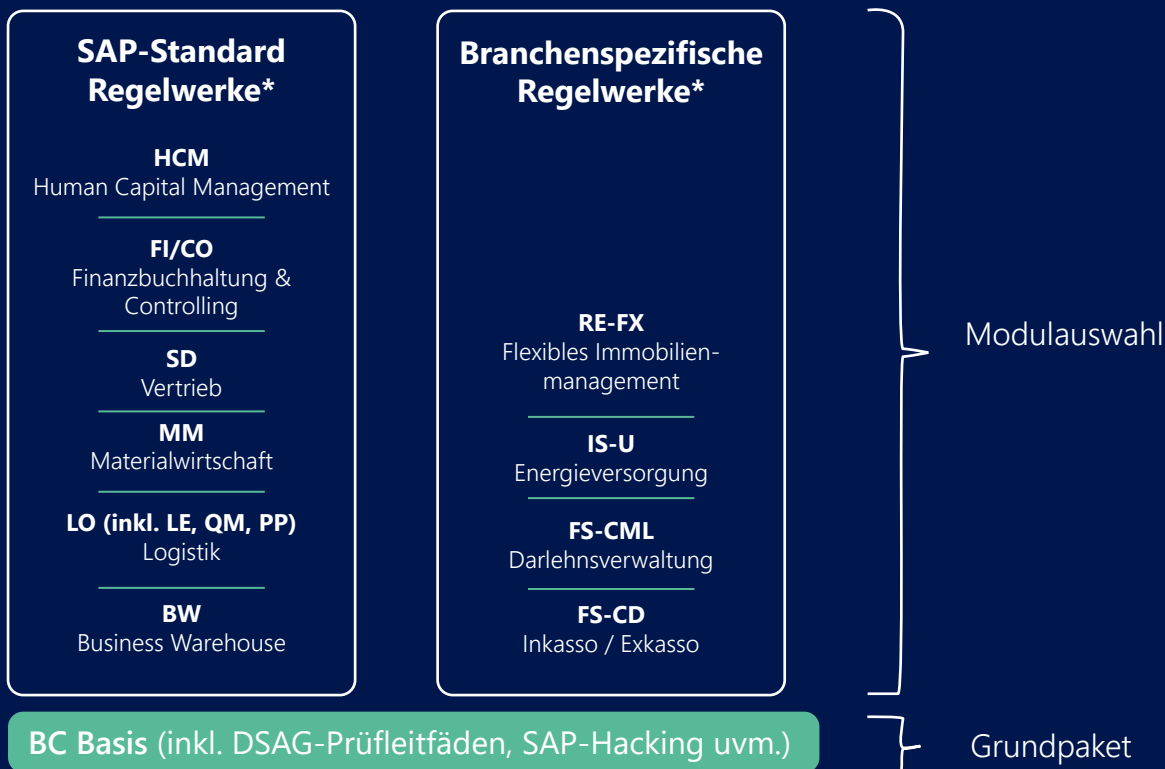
SAP-Standard Regelwerke*

HCM
Human Capital Management

FI/CO
Finanzbuchhaltung & Controlling

SD
Vertrieb

MM
Materialwirtschaft

LO (inkl. LE, QM, PP)
Logistik

BW
Business Warehouse

Branchenspezifische Regelwerke*

RE-FX
Flexibles Immobilienmanagement

IS-U
Energieversorgung

FS-CML
Darlehnsverwaltung

FS-CD
Inkasso / Exkasso

Modulauswahl

BC Basis (inkl. DSAG-Prüfleitfäden, SAP-Hacking uvm.)

Grundpaket